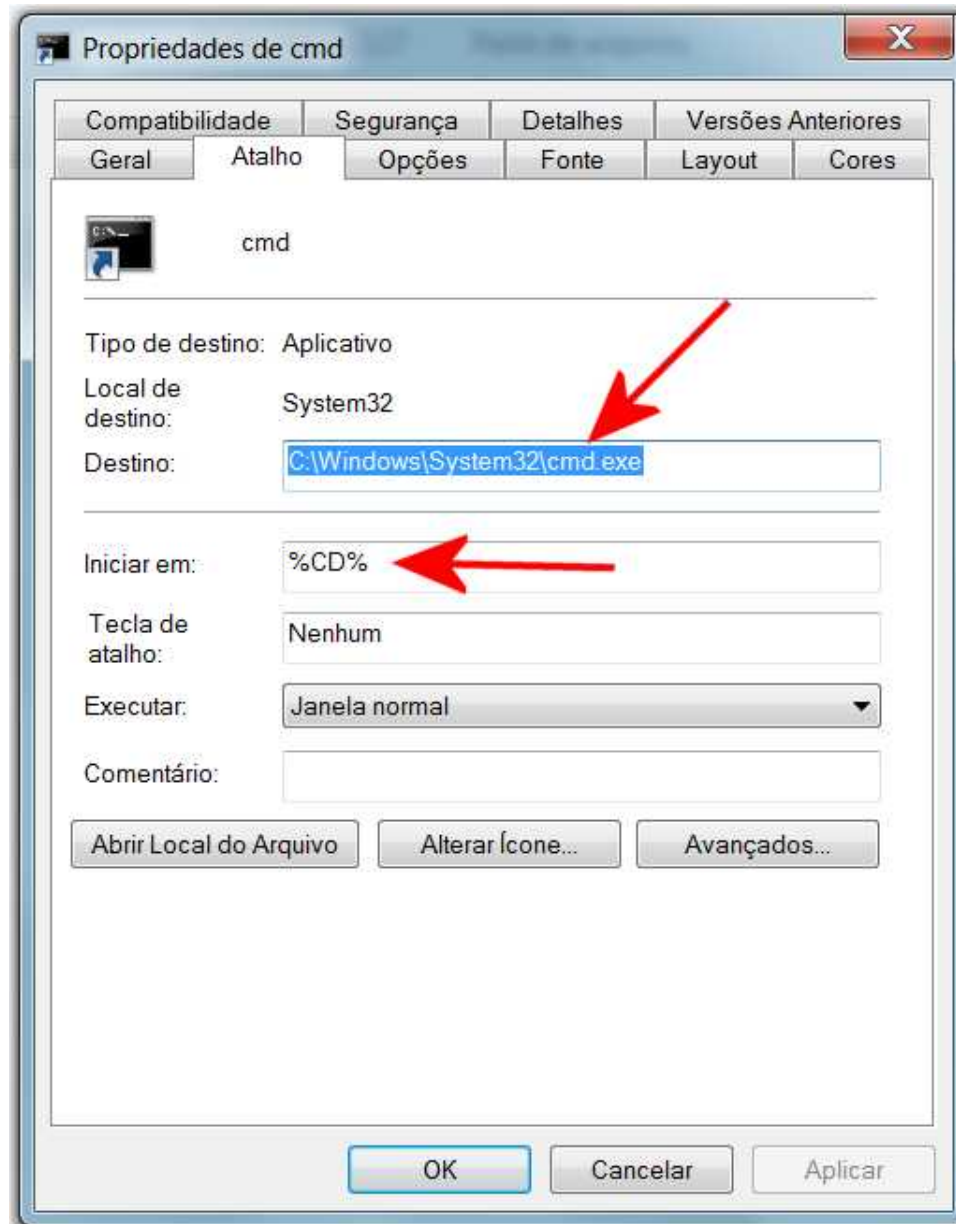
Propriedades de cmd

X

Compatibilidade | Segurança | Detalhes | Versões Anteriores
Geral | Atalho | Opções | Fonte | Layout | Cores

C:\_

cmd

Tipo de destino: Aplicativo

Local de destino: System32

Destino: C:\Windows\System32\cmd.exe

Iniciar em: %CD%

Tecla de atalho: Nenhum

Executar: Janela normal

Comentário:

Abrir Local do Arquivo | Alterar Ícone... | Avançados...

OK | Cancelar | Aplicar